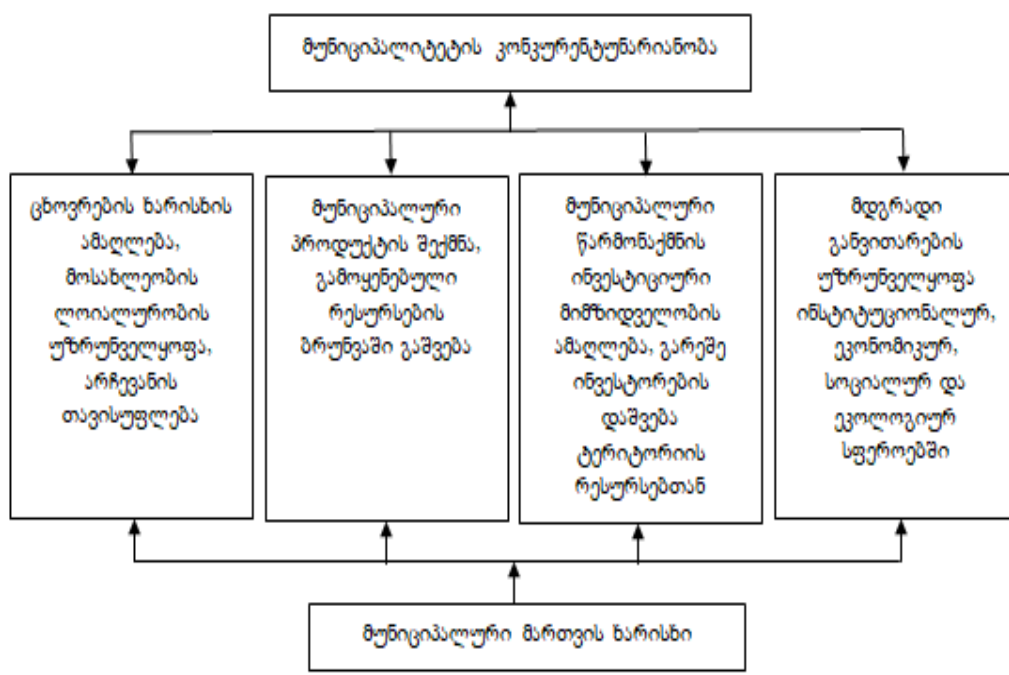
მუნიციპალიტეტის კონკურენტუნარიანობა

ცხოვრების ხარისხის ამაღლება, მოსახლეობის ლოიალურობის უზრუნველყოფა, არჩევანის თავისუფლება

მუნიციპალური პროდუქტის შექმნა, გამოყენებული რესურსების ბრუნვაში გაშვება

მუნიციპალური წარმონაქმნის ინვესტიციური მიმზიდველობის ამაღლება, გარეშე ინვესტორების დაშვება ტერიტორიის რესურსებთან

მდგრადი განვითარების უზრუნველყოფა ინსტიტუციონალურ, ეკონომიკურ, სოციალურ და ეკოლოგიურ სფეროებში

მუნიციპალური მართვის ხარისხი